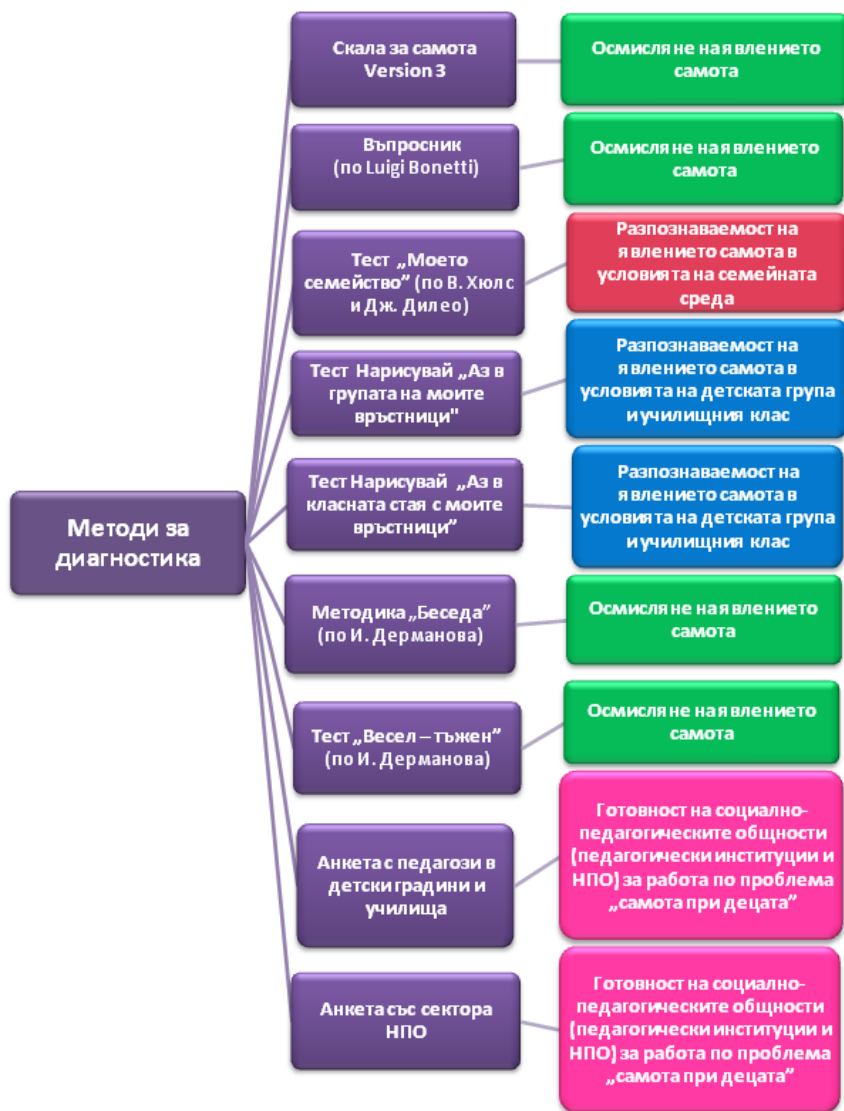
Методи за диагностика

Скала за самота Version 3

Осмисляне на явлението самота

Въпросник (по Luigi Bonetti)

Осмисляне на явлението самота

Тест „Моето семейство" (по В. Хюлс и Дж. Дилео)

Разпознаваемост на явлението самота в условията на семейната среда

Тест Нарисувай „Аз в групата на моите връстници"

Разпознаваемост на явлението самота в условията на детската група и училищния клас

Тест Нарисувай „Аз в класната стая с моите връстници"

Разпознаваемост на явлението самота в условията на детската група и училищния клас

Методика „Беседа" (по И. Дерманова)

Осмисляне на явлението самота

Тест „Весел – тъжен" (по И. Дерманова)

Осмисляне на явлението самота

Анкета с педагози в детски градини и училища

Готовност на социално-педагогическите общности (педагогически институции и НПО) за работа по проблема „самота при децата"

Анкета със сектора НПО

Готовност на социално-педагогическите общности (педагогически институции и НПО) за работа по проблема „самота при децата"